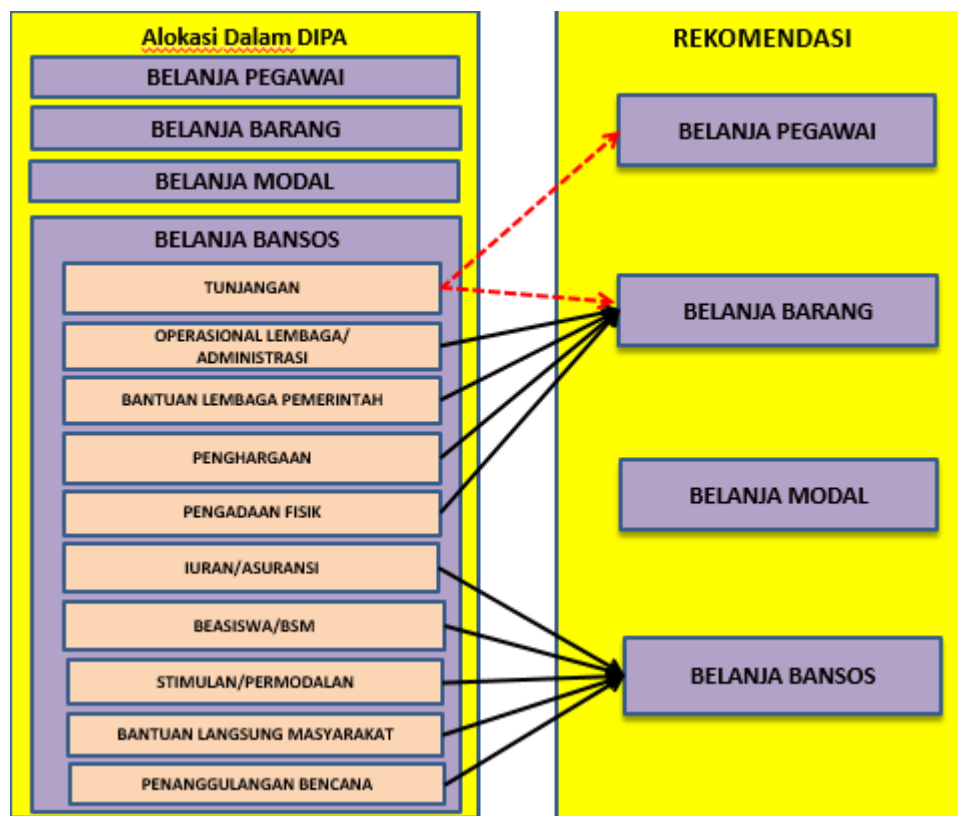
Alokasi Dalam DIPA

BELANJA PEGAWAI

BELANJA BARANG

BELANJA MODAL

BELANJA BANSOS

TUNJANGAN

OPERASIONAL LEMBAGA/ ADMINISTRASI

BANTUAN LEMBAGA PEMERINTAH

PENGHARGAAN

PENGADAAN FISIK

IURAN/ASURANSI

BEASISWA/BSM

STIMULAN/PERMODALAN

BANTUAN LANGSUNG MASYARAKAT

PENANGGULANGAN BENCANA

REKOMENDASI

BELANJA PEGAWAI

BELANJA BARANG

BELANJA MODAL

BELANJA BANSOS